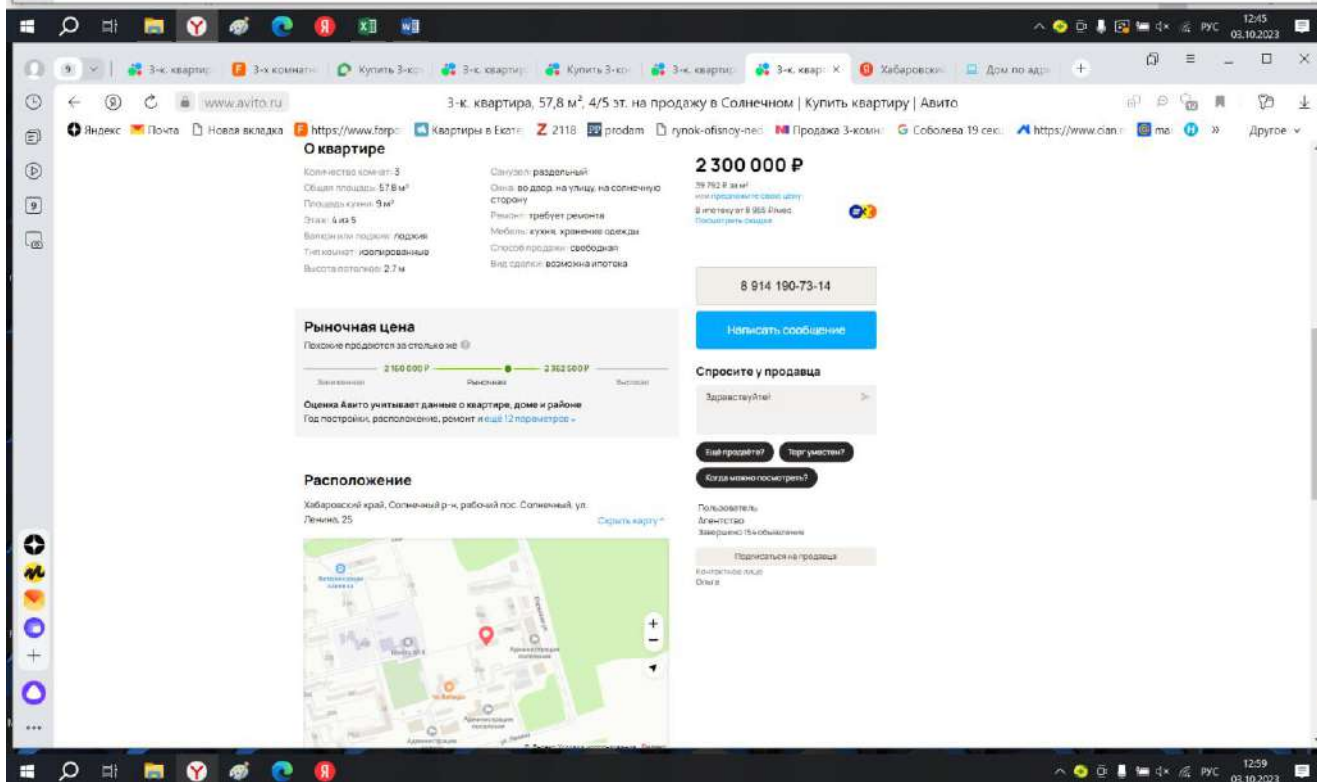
РУС 12:45 03.10.2023

3-к. квартир | 3-к комнат | Купить 3-ко | 3-к. квартир | Купить 3-ко | 3-к. квартир | 3-к. квар × | Хабаровски | Дом по адр | +

www.avito.ru 3-к. квартира, 57,8 м², 4/5 эт. на продажу в Солнечном | Купить квартиру | Авито

Яндекс Почта Новая вкладка https://www.forpo Квартиры в Екате 2118 prodam rynok-ofisnoy-ned Продажа 3-комн Соболева 19 сек https://www.cian.r ma » Другое

О квартире

Количество комнат: 3
Общая площадь: 57.8 м²
Площадь кухни: 9 м²
Этаж: 4 из 5
Балкон или лоджия: лоджия
Тип комнат: изолированные
Высота потолков: 2.7 м

Санузел: раздельный
Окна: во двор, на улицу, на солнечную сторону
Ремонт: требует ремонта
Мебель: кухня, хранение одежды
Способ продажи: свободная
Вид сделки: возможна ипотека

2 300 000 ₽
39 792 ₽ за м²
или предложите свою цену
В ипотеку от 8 955 ₽/мес
Посмотреть условия

8 914 190-73-14

Написать сообщение

Рыночная цена
Похожие продаются за столько же

2 150 000 ₽ 2 362 500 ₽
Заниженная Рыночная Высокая

Оценка Авито учитывает данные о квартире, доме и районе
Год постройки, расположение, ремонт и ещё 12 параметров

Спросите у продавца
Здравствуйте!

Ещё продаёте? Торг уместен? Когда можно посмотреть?

Расположение
Хабаровский край, Солнечный р-н, рабочий пос. Солнечный, ул. Ленина, 25
Скрыть карту

Пользователь
Агентство
Завершено 15 объявлений
Подписаться на продавца
Контактное лицо
Ольга

РУС 12:59 03.10.2023